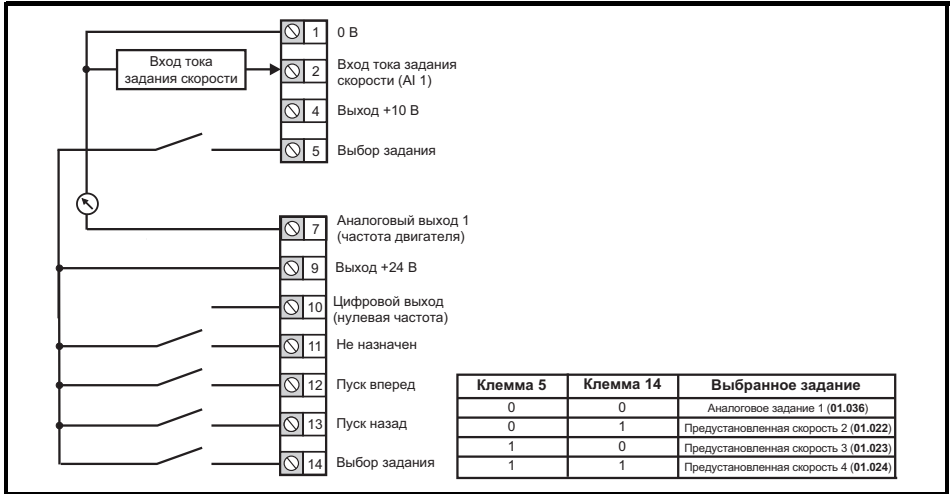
Вход тока задания скорости

1 0 В

2 Вход тока задания скорости (AI 1)

4 Выход +10 В

5 Выбор задания

7 Аналоговый выход 1 (частота двигателя)

9 Выход +24 В

10 Цифровой выход (нулевая частота)

11 Не назначен

12 Пуск вперед

13 Пуск назад

14 Выбор задания

| Клемма 5 | Клемма 14 | Выбранное задание |
|---|---|---|
| 0 | 0 | Аналоговое задание 1 (**01.036**) |
| 0 | 1 | Предустановленная скорость 2 (**01.022**) |
| 1 | 0 | Предустановленная скорость 3 (**01.023**) |
| 1 | 1 | Предустановленная скорость 4 (**01.024**) |